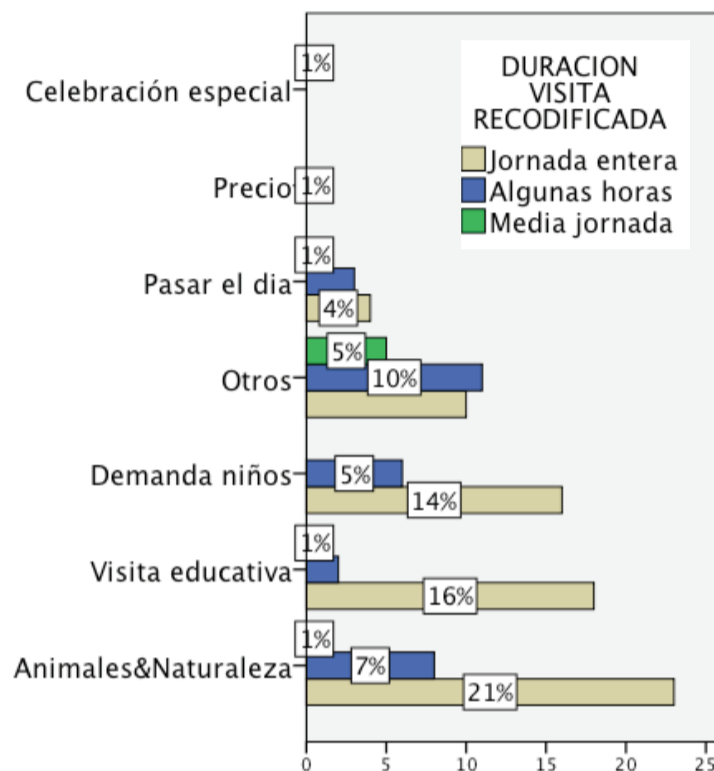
DURACION VISITA RECODIFICADA
Jornada entera
Algunas horas
Media jornada

Celebración especial
1%
Precio
1%
Pasar el dia
1%
4%
Otros
5%
10%
Demanda niños
5%
14%
Visita educativa
1%
16%
Animales&Naturaleza
1%
7%
21%

0
5
10
15
20
25